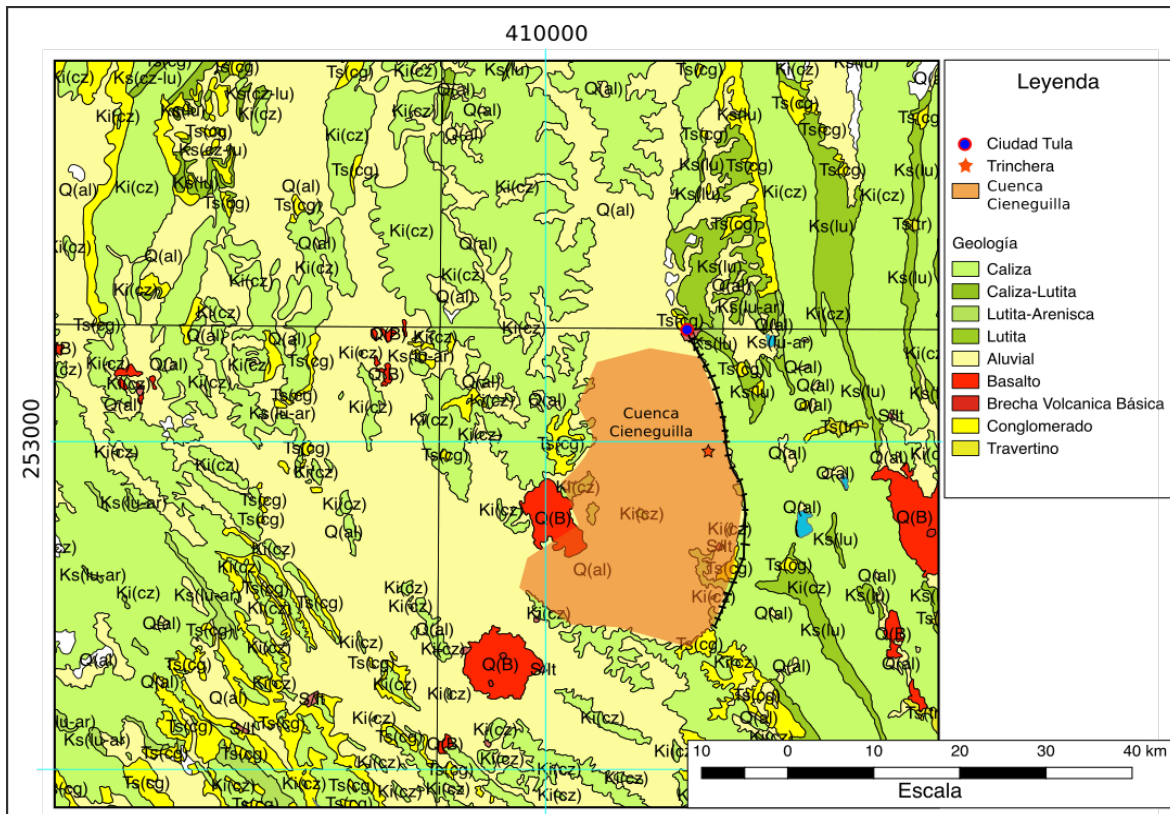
410000

253000

Leyenda

Ciudad Tula
Trinchera
Cuenca Cieneguilla

Geología
Caliza
Caliza-Lutita
Lutita-Arenisca
Lutita
Aluvial
Basalto
Brecha Volcanica Básica
Conglomerado
Travertino

Cuenca Cieneguilla

Ki(cz) Ks(cz-lu) Ts(cg) Ks(lu) Q(al) Ts(cg) Ks(lu) Ki(cz) Q(al) Ts(cg) Ki(cz) Q(al) Ks(lu-ar) Q(B) Ts(tr) Slt Ki(cz) Q(al) Ts(cg) Q(B) Ks(lu)

10 0 10 20 30 40 km
Escala